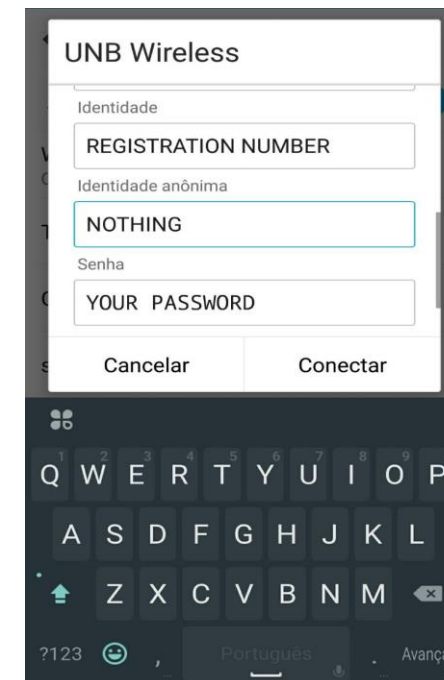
UNB Wireless

Identidade

REGISTRATION NUMBER

Identidade anônima

NOTHING

Senha

YOUR PASSWORD

Cancelar

Conectar

Q 1 W 2 E 3 R 4 T 5 Y 6 U 7 I 8 O 9 P 0

A S D F G H J K L

Z X C V B N M

?123 , Português . Avanç